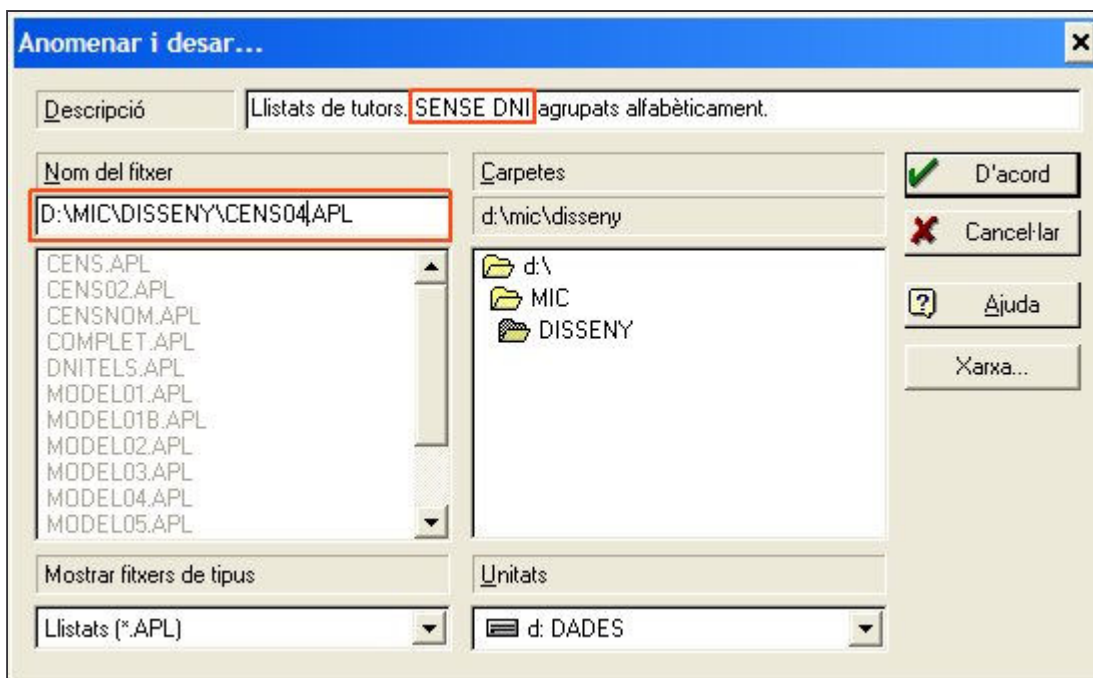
Anomenar i desar...

Descripció
Llistats de tutors. SENSE DNI agrupats alfabèticament.

Nom del fitxer
D:\MIC\DISSENY\CENS04.APL

CENS.APL
CENS02.APL
CENSNOM.APL
COMPLET.APL
DNITELS.APL
MODEL01.APL
MODEL01B.APL
MODEL02.APL
MODEL03.APL
MODEL04.APL
MODEL05.APL

Carpetes
d:\mic\disseny

d:\
MIC
DISSENY

D'acord
Cancel·lar
Ajuda
Xarxa...

Mostrar fitxers de tipus
Llistats (*.APL)

Unitats
d: DADES